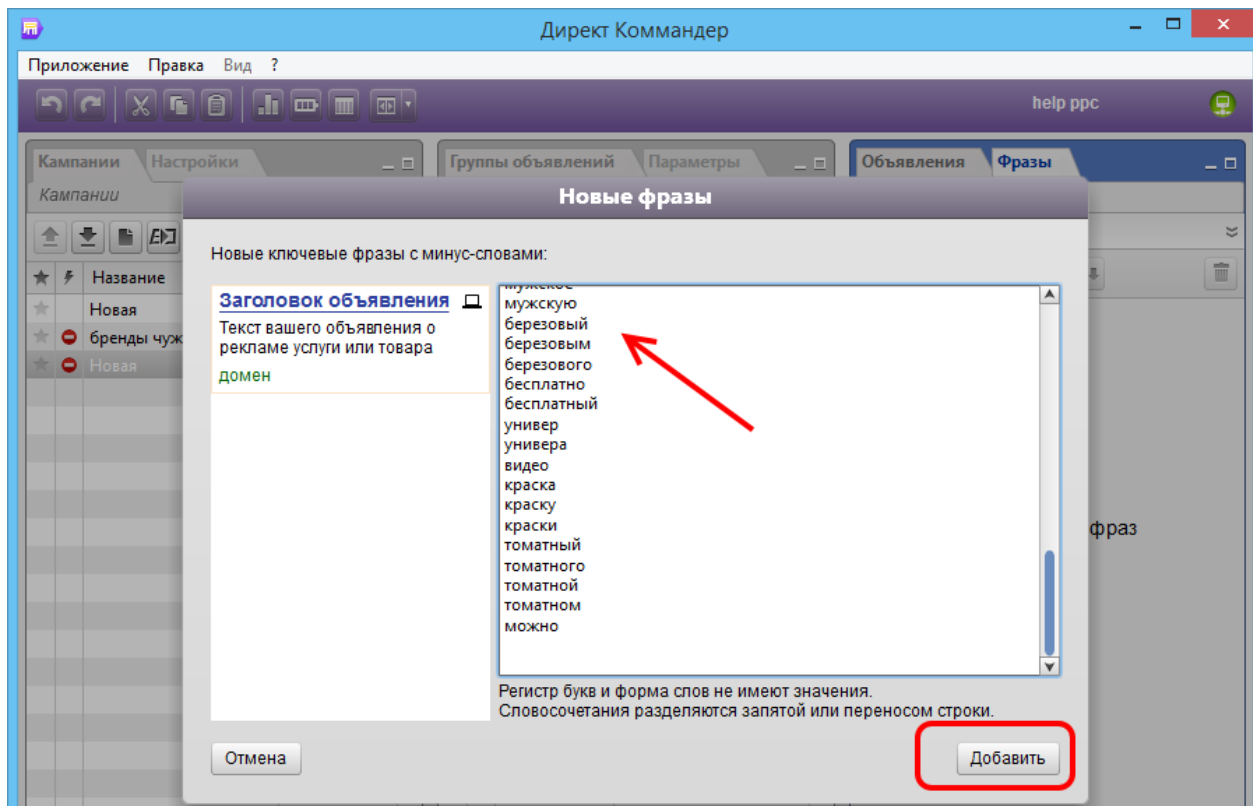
Директ Коммандер

Приложение Правка Вид ?

help ppc

Кампании Настройки

Группы объявлений Параметры

Объявления Фразы

Кампании

Название

Новая

бренды чуж

Новая

Новые фразы

Новые ключевые фразы с минус-словами:

Заголовок объявления

Текст вашего объявления о рекламе услуги или товара

домен

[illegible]
мужскую
березовый
березовым
березового
бесплатно
бесплатный
универ
универа
видео
краска
краску
краски
томатный
томатного
томатной
томатном
можно

Регистр букв и форма слов не имеют значения.
Словосочетания разделяются запятой или переносом строки.

фраз

Отмена

Добавить